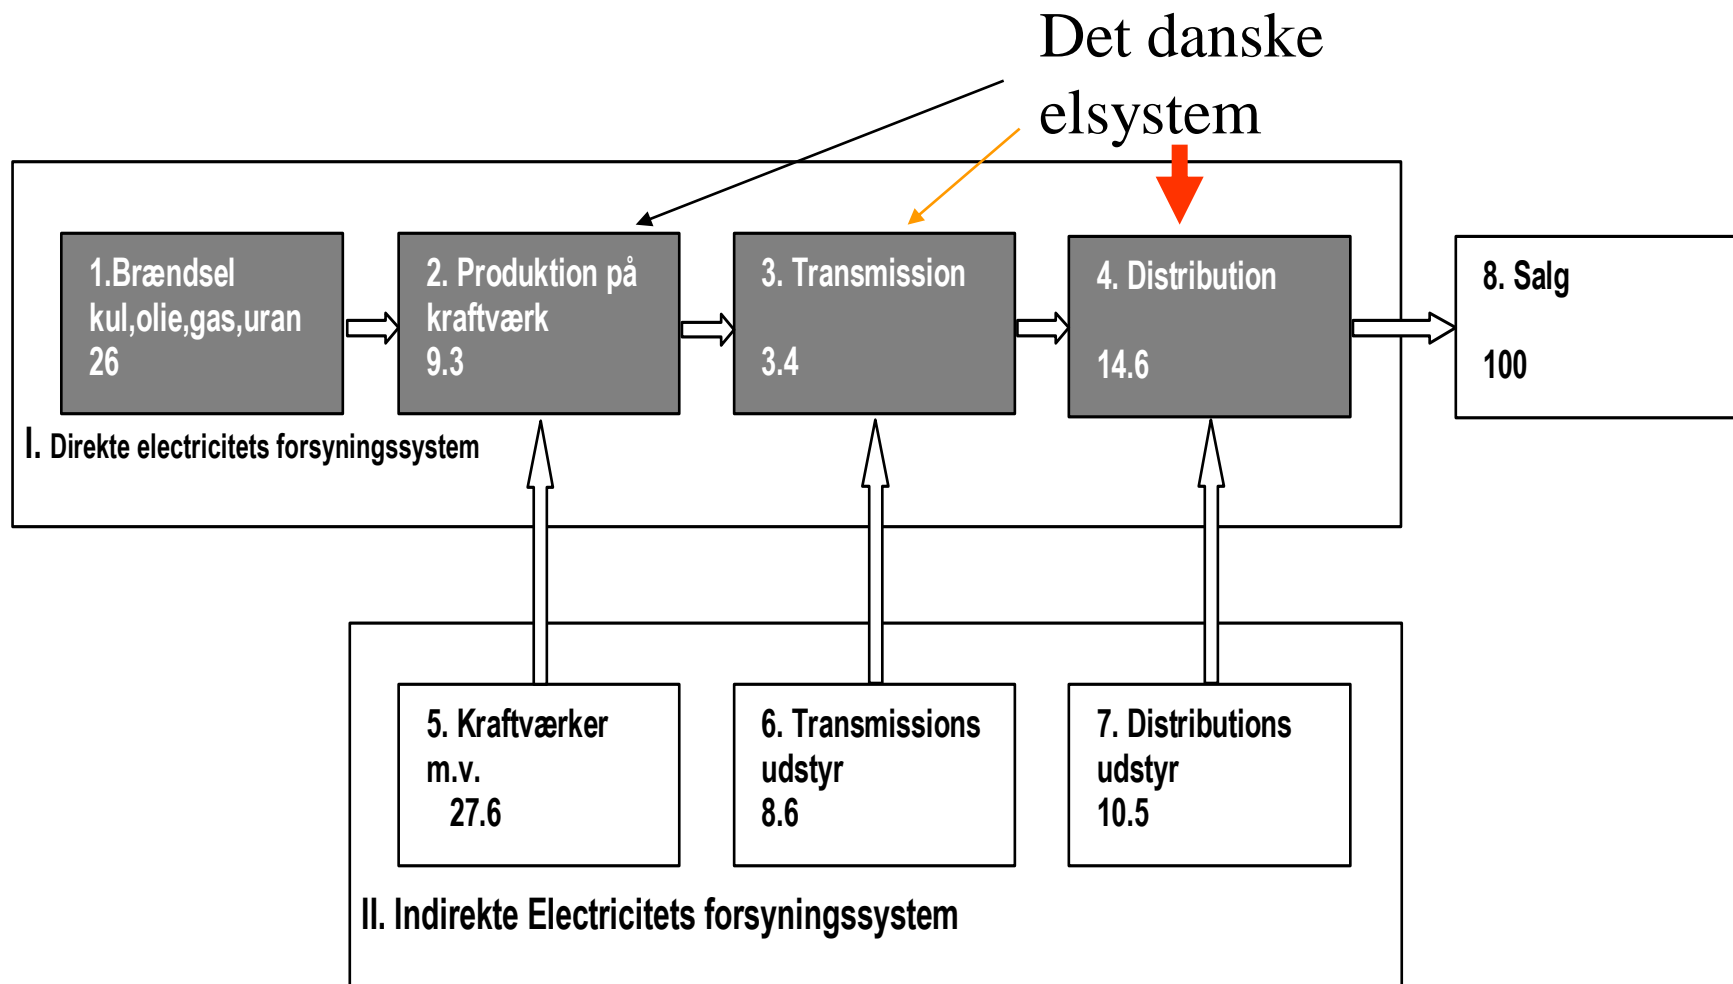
Det danske elsystem

1.Brændsel
kul,olie,gas,uran
26

2. Produktion på
kraftværk
9.3

3. Transmission

3.4

4. Distribution

14.6

8. Salg

100

I. Direkte electricitets forsyningssystem

5. Kraftværker
m.v.
27.6

6. Transmissions
udstyr
8.6

7. Distributions
udstyr
10.5

II. Indirekte Electricitets forsyningssystem